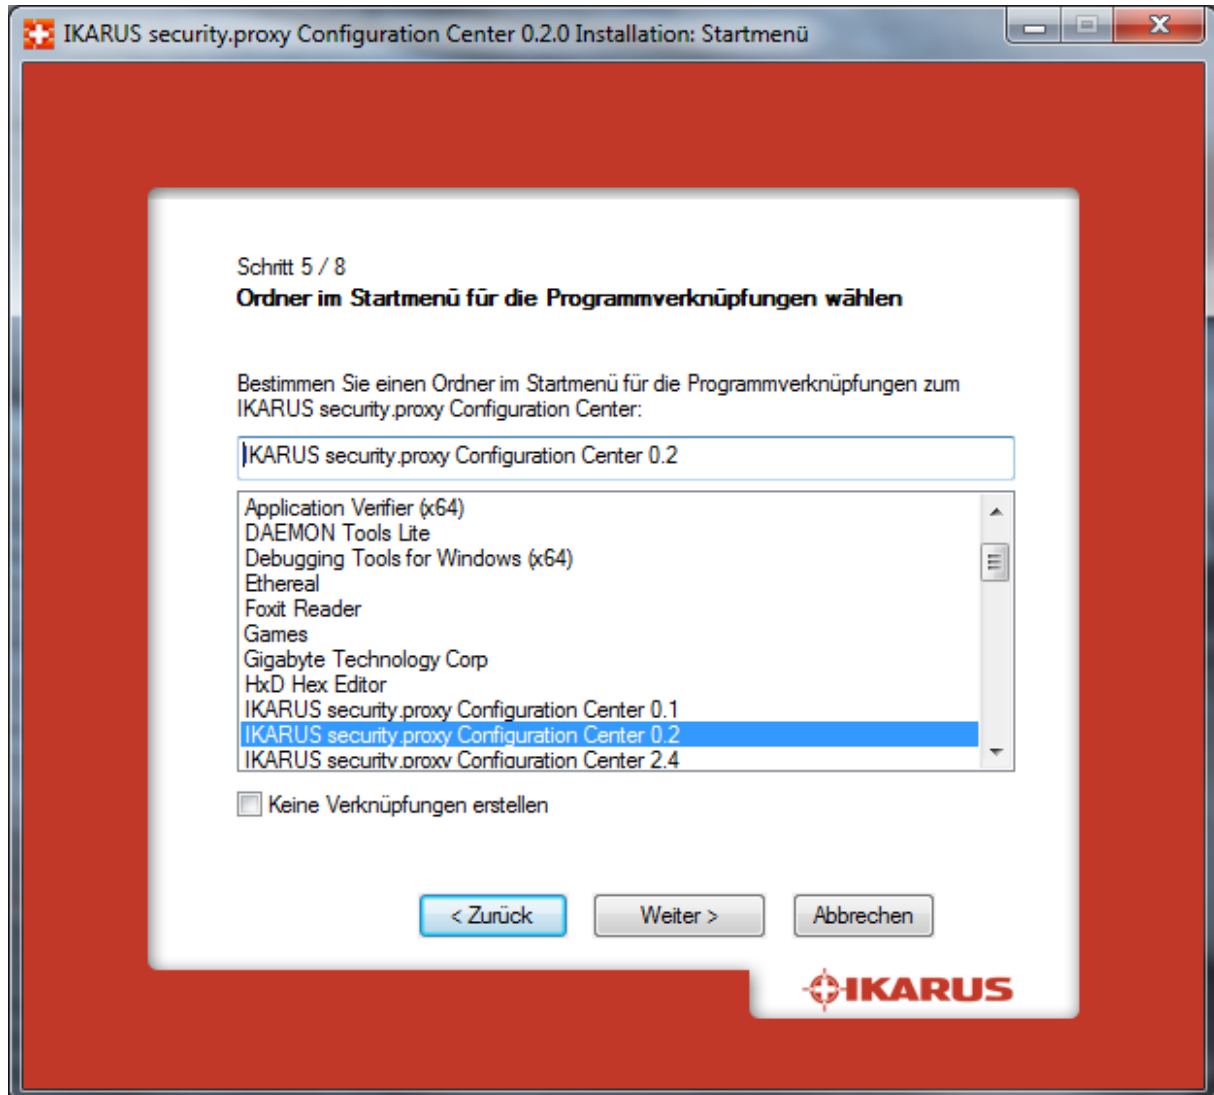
IKARUS security.proxy Configuration Center 0.2.0 Installation: Startmenü

Schritt 5 / 8
**Ordner im Startmenü für die Programmverknüpfungen wählen**

Bestimmen Sie einen Ordner im Startmenü für die Programmverknüpfungen zum IKARUS security.proxy Configuration Center:

IKARUS security.proxy Configuration Center 0.2

Application Verifier (x64)
DAEMON Tools Lite
Debugging Tools for Windows (x64)
Ethereal
Foxit Reader
Games
Gigabyte Technology Corp
HxD Hex Editor
IKARUS security.proxy Configuration Center 0.1
IKARUS security.proxy Configuration Center 0.2
IKARUS security.proxy Configuration Center 2.4

Keine Verknüpfungen erstellen

< Zurück
Weiter >
Abbrechen

IKARUS